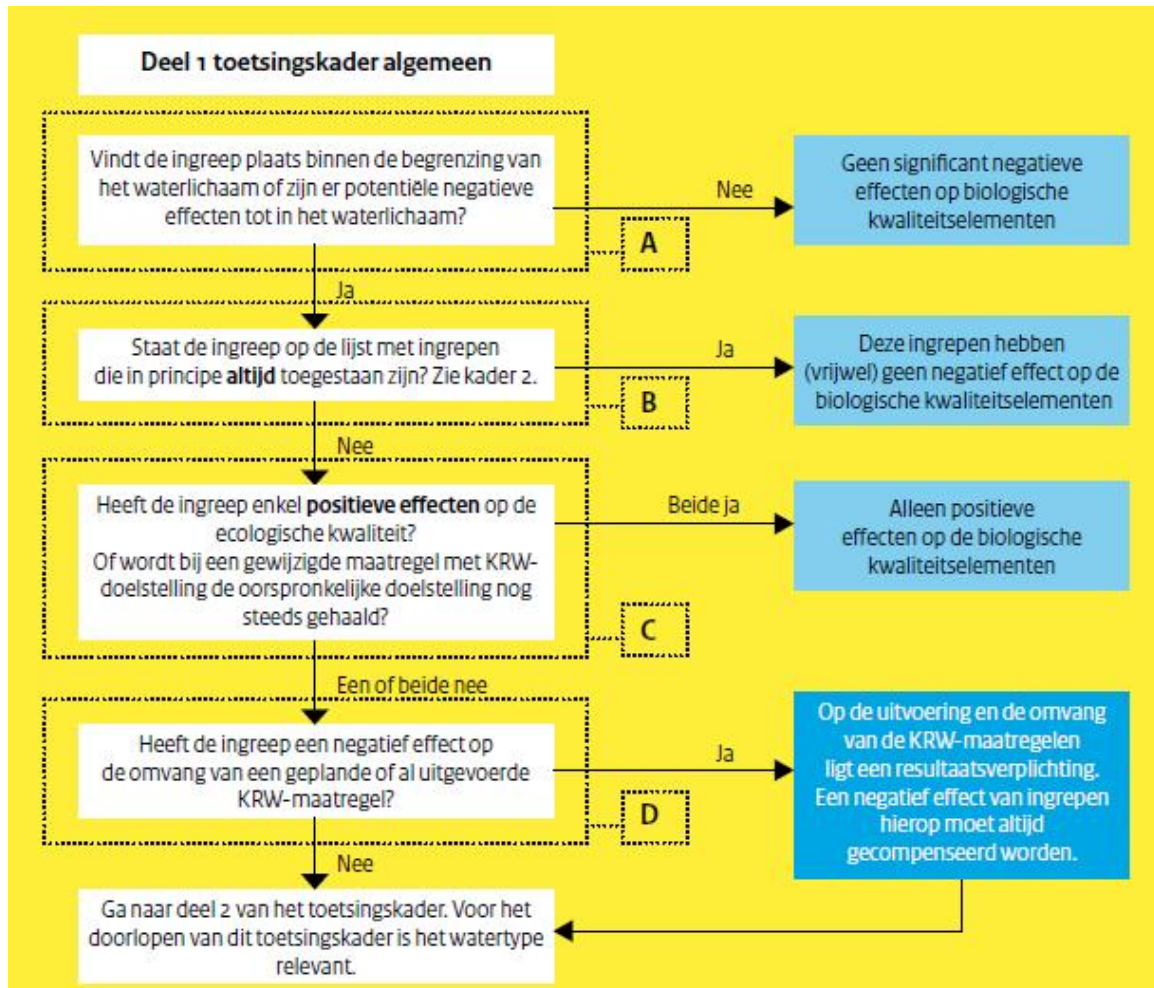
Deel 1 toetsingskader algemeen

Vindt de ingreep plaats binnen de begrenzing van het waterlichaam of zijn er potentiële negatieve effecten tot in het waterlichaam?

Nee

Geen significant negatieve effecten op biologische kwaliteitselementen

A

Ja

Staat de ingreep op de lijst met ingrepen die in principe **altijd** toegestaan zijn? Zie kader 2.

Ja

Deze ingrepen hebben (vrijwel) geen negatief effect op de biologische kwaliteitselementen

B

Nee

Heeft de ingreep enkel **positieve effecten** op de ecologische kwaliteit? Of wordt bij een gewijzigde maatregel met KRW-doelstelling de oorspronkelijke doelstelling nog steeds gehaald?

Beide ja

Alleen positieve effecten op de biologische kwaliteitselementen

C

Een of beide nee

Heeft de ingreep een negatief effect op de omvang van een geplande of al uitgevoerde KRW-maatregel?

Ja

Op de uitvoering en de omvang van de KRW-maatregelen ligt een resultaatsverplichting. Een negatief effect van ingrepen hierop moet altijd gecompenseerd worden.

D

Nee

Ga naar deel 2 van het toetsingskader. Voor het doorlopen van dit toetsingskader is het watertype relevant.